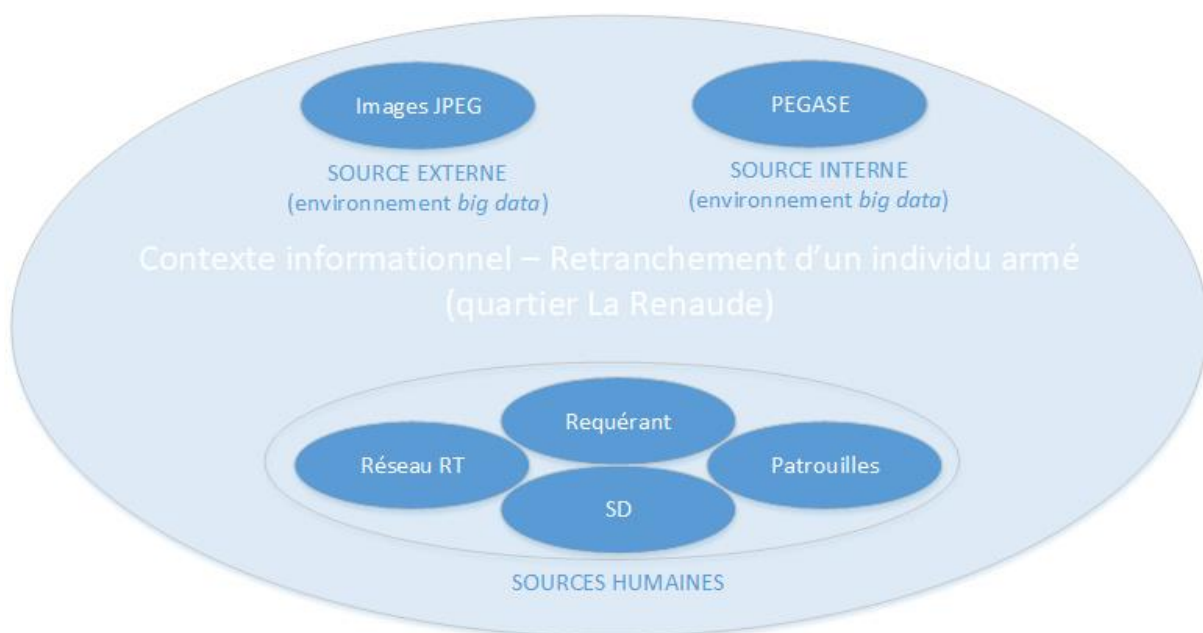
Images JPEG

SOURCE EXTERNE
(environnement *big data*)

PEGASE

SOURCE INTERNE
(environnement *big data*)

Contexte informationnel – Retranchement d'un individu armé
(quartier La Renaude)

Requérant

Réseau RT

Patrouilles

SD

SOURCES HUMAINES